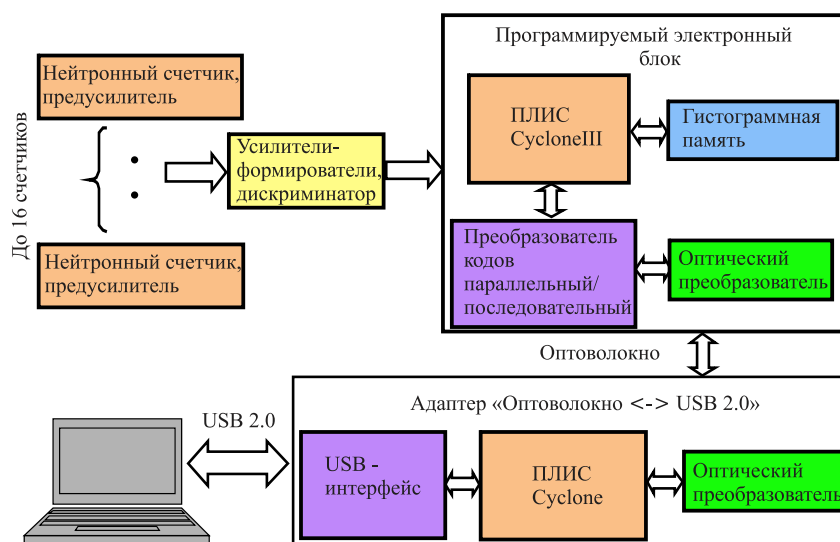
До 16 счетчиков

Нейтронный счетчик, предусилитель

Нейтронный счетчик, предусилитель

Усилители-формирователи, дискриминатор

Программируемый электронный блок

ПЛИС CycloneIII

Гистограммная память

Преобразователь кодов параллельный/ последовательный

Оптический преобразователь

Оптоволокно

Адаптер «Оптоволокно <-> USB 2.0»

USB 2.0

USB - интерфейс

ПЛИС Cyclone

Оптический преобразователь